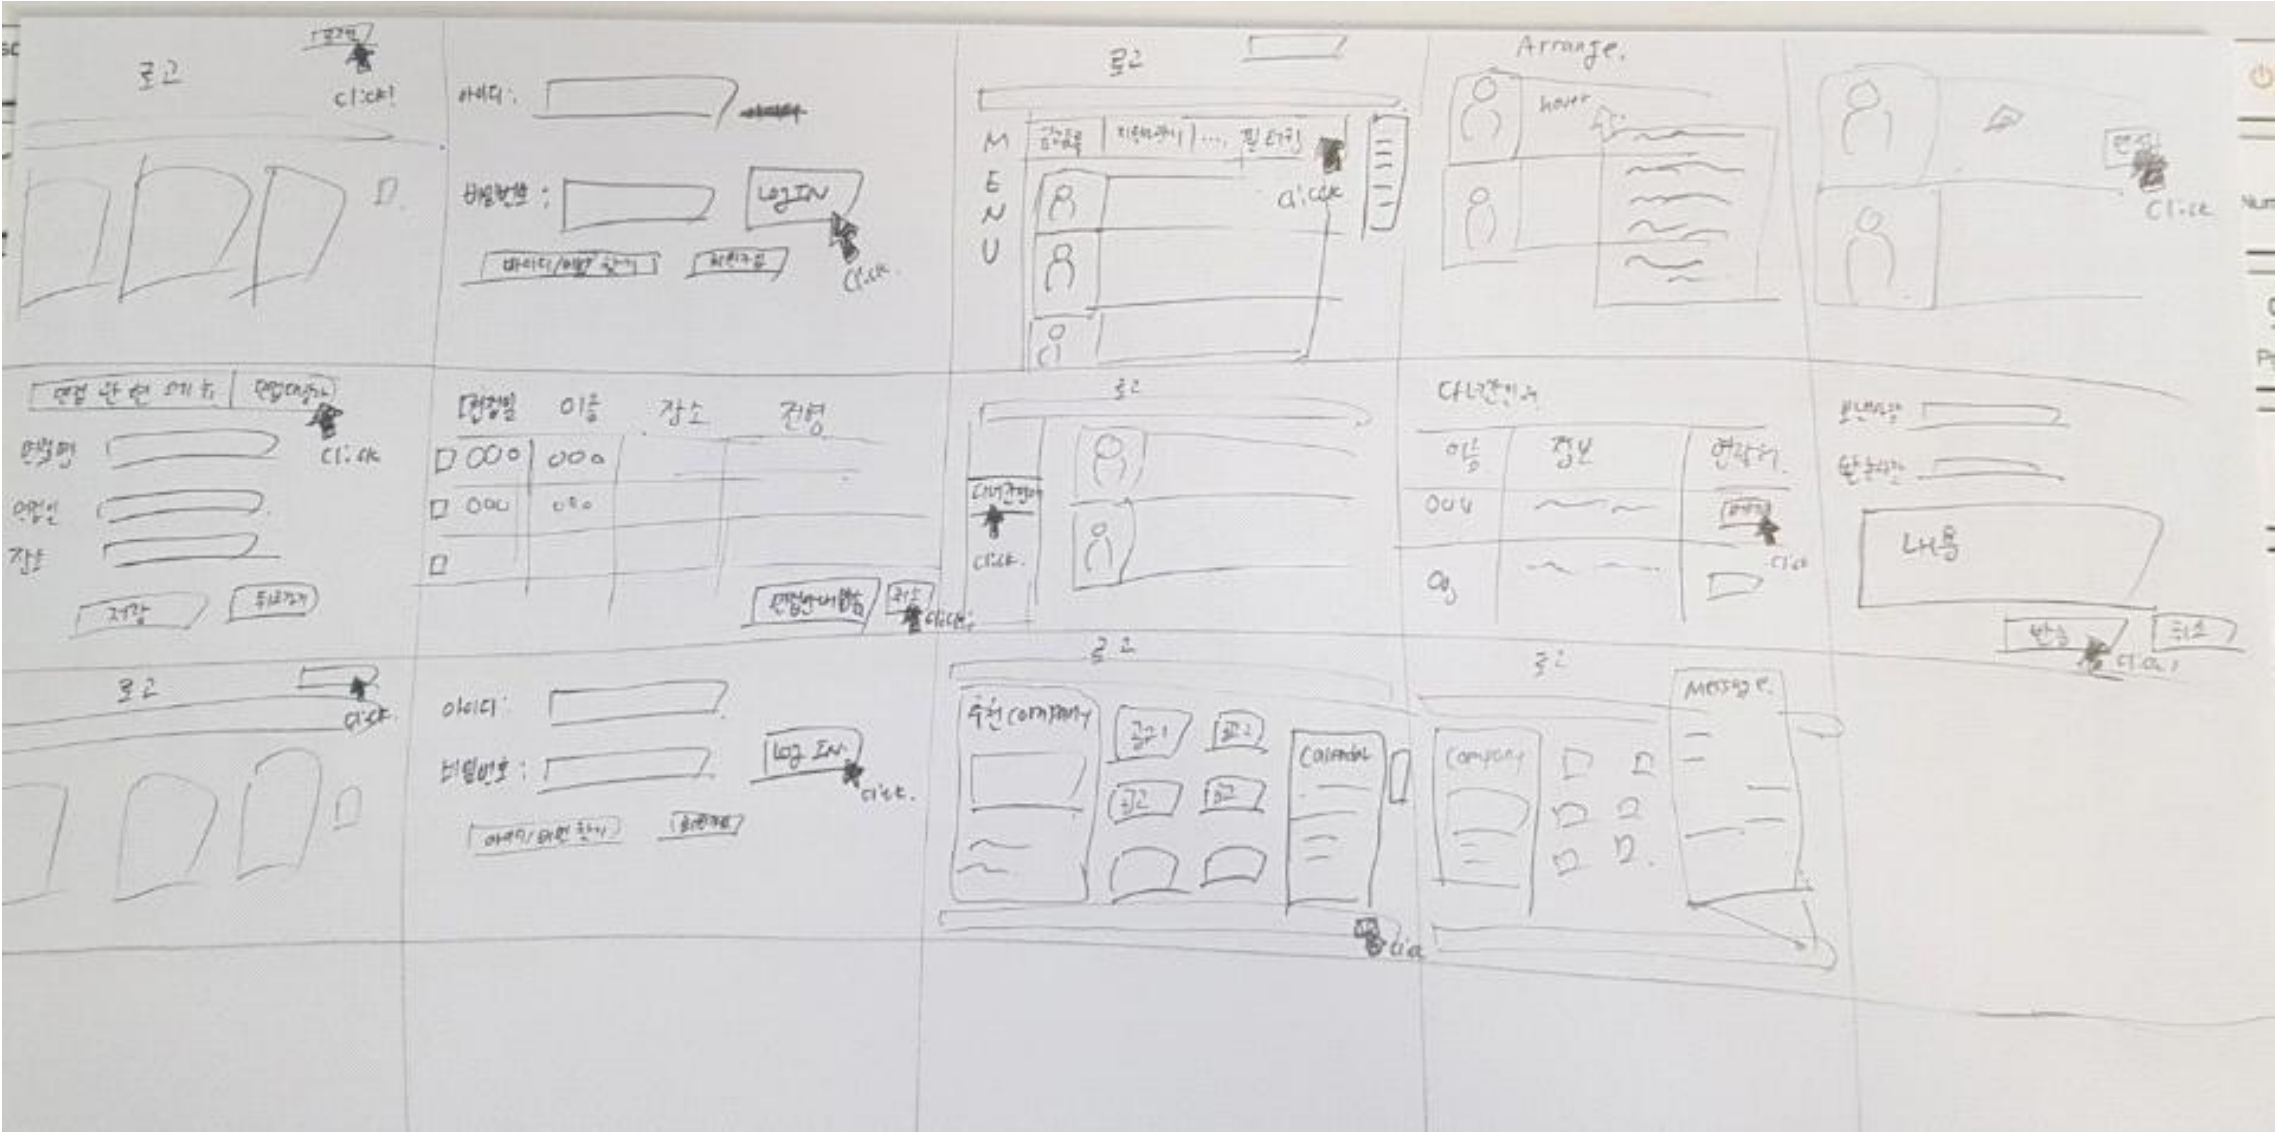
로고
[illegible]
click!

아이디 :
비밀번호 :
LogIN
아이디/비밀번호 찾기
회원가입
click.

로고
M E N U
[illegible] | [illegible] | ... 필터링
click

Arrange.
hover

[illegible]
click

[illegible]
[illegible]
click
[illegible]
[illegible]
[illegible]
저장
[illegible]

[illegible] 이름 장소 진행
□ OOO OOO
□ OOO OOO
□
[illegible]
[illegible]
click

로고
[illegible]
click.

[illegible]
이름 정보 연락처
OOO
OO
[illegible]
click

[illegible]
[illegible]
내용
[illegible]
취소
click

로고
click

아이디 :
비밀번호 :
Log IN
click.
아이디/비번 찾기
회원가입

로고
추천 company
공고1
공고
공고
공고
Calendar
click

로고
Company
Message